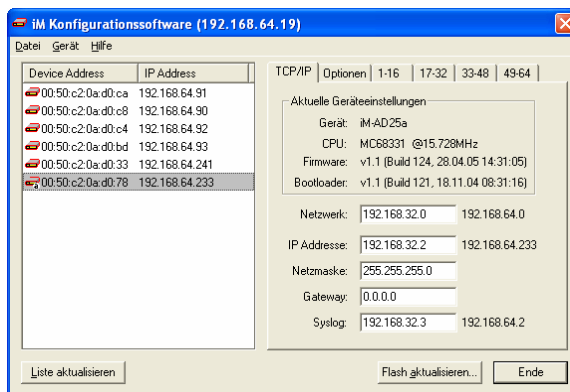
iM Konfigurationssoftware (192.168.64.19)

Datei Gerät Hilfe

| Device Address | IP Address |
|---|---|
| 00:50:c2:0a:d0:ca | 192.168.64.91 |
| 00:50:c2:0a:d0:c8 | 192.168.64.90 |
| 00:50:c2:0a:d0:c4 | 192.168.64.92 |
| 00:50:c2:0a:d0:bd | 192.168.64.93 |
| 00:50:c2:0a:d0:33 | 192.168.64.241 |
| 00:50:c2:0a:d0:78 | 192.168.64.233 |

TCP/IP Optionen 1-16 17-32 33-48 49-64

Aktuelle Geräteeinstellungen
Gerät: iM-AD25a
CPU: MC68331 @15.728MHz
Firmware: v1.1 (Build 124, 28.04.05 14:31:05)
Bootloader: v1.1 (Build 121, 18.11.04 08:31:16)

Netzwerk: 192.168.32.0 192.168.64.0
IP Addresse: 192.168.32.2 192.168.64.233
Netzmaske: 255.255.255.0
Gateway: 0.0.0.0
Syslog: 192.168.32.3 192.168.64.2

Liste aktualisieren
Flash aktualisieren...
Ende